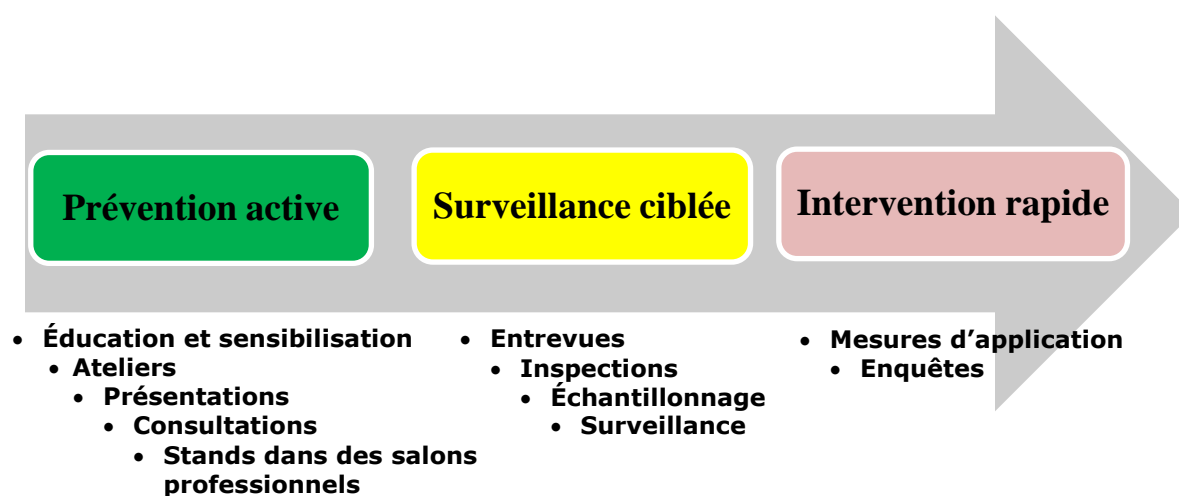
Prévention active

Surveillance ciblée

Intervention rapide

- Éducation et sensibilisation
- Ateliers
- Présentations
- Consultations
- Stands dans des salons professionnels

- Entrevues
- Inspections
- Échantillonnage
- Surveillance

- Mesures d'application
- Enquêtes